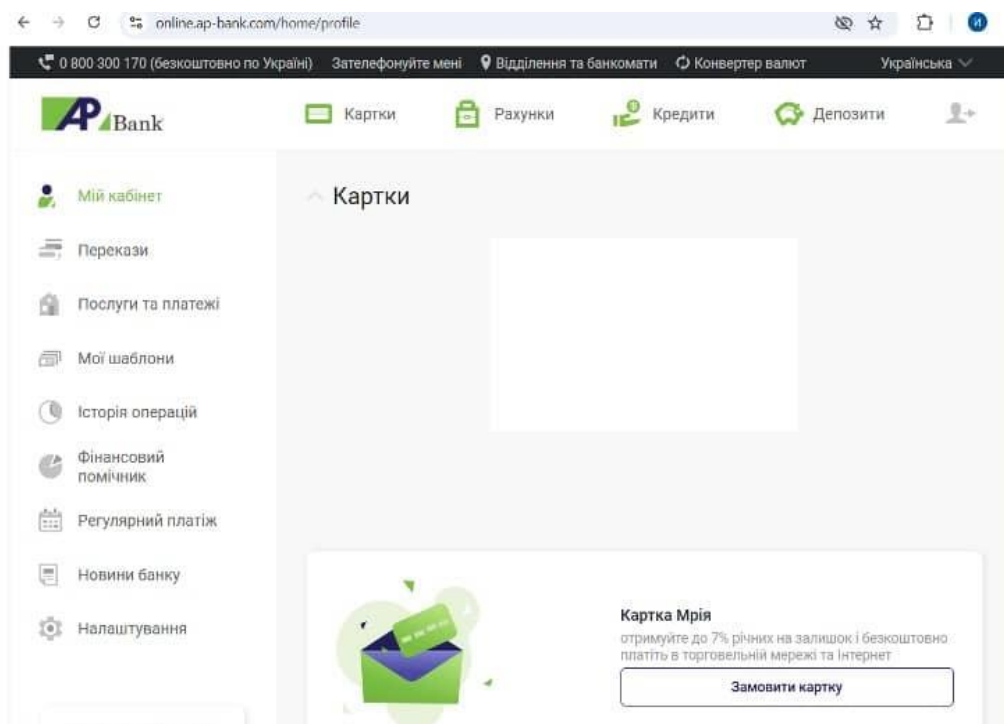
online.ap-bank.com/home/profile

И

0 800 300 170 (безкоштовно по Україні) Зателефонуйте мені Відділення та банкомати Конвертер валют Українська

AP Bank

Картки Рахунки Кредити Депозити

Мій кабінет

Перекази

Послуги та платежі

Мої шаблони

Історія операцій

Фінансовий помічник

Регулярний платіж

Новини банку

Налаштування

Картки

Картка Мрія

отримуйте до 7% річних на залишок і безкоштовно платіть в торговельній мережі та інтернет

Замовити картку